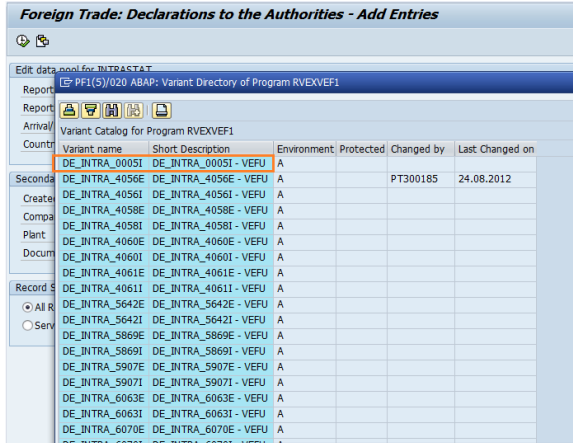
Foreign Trade: Declarations to the Authorities - Add Entries

Edit data pool for INTRASTAT
Report
Report
Arrival/
Countr

Seconda
Create
Compa
Plant
Docum

Record S
All R
Serv

PF1(5)/020 ABAP: Variant Directory of Program RVEXVEF1

Variant Catalog for Program RVEXVEF1

| Variant name | Short Description | Environment | Protected | Changed by | Last Changed on |
|---|---|---|---|---|---|
| DE_INTRA_0005I | DE_INTRA_0005I - VEFU | A | | | |
| DE_INTRA_4056E | DE_INTRA_4056E - VEFU | A | | PT300185 | 24.08.2012 |
| DE_INTRA_4056I | DE_INTRA_4056I - VEFU | A | | | |
| DE_INTRA_4058E | DE_INTRA_4058E - VEFU | A | | | |
| DE_INTRA_4058I | DE_INTRA_4058I - VEFU | A | | | |
| DE_INTRA_4060E | DE_INTRA_4060E - VEFU | A | | | |
| DE_INTRA_4060I | DE_INTRA_4060I - VEFU | A | | | |
| DE_INTRA_4061E | DE_INTRA_4061E - VEFU | A | | | |
| DE_INTRA_4061I | DE_INTRA_4061I - VEFU | A | | | |
| DE_INTRA_5642E | DE_INTRA_5642E - VEFU | A | | | |
| DE_INTRA_5642I | DE_INTRA_5642I - VEFU | A | | | |
| DE_INTRA_5869E | DE_INTRA_5869E - VEFU | A | | | |
| DE_INTRA_5869I | DE_INTRA_5869I - VEFU | A | | | |
| DE_INTRA_5907E | DE_INTRA_5907E - VEFU | A | | | |
| DE_INTRA_5907I | DE_INTRA_5907I - VEFU | A | | | |
| DE_INTRA_6063E | DE_INTRA_6063E - VEFU | A | | | |
| DE_INTRA_6063I | DE_INTRA_6063I - VEFU | A | | | |
| DE_INTRA_6070E | DE_INTRA_6070E - VEFU | A | | | |
| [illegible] | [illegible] | A | | | |